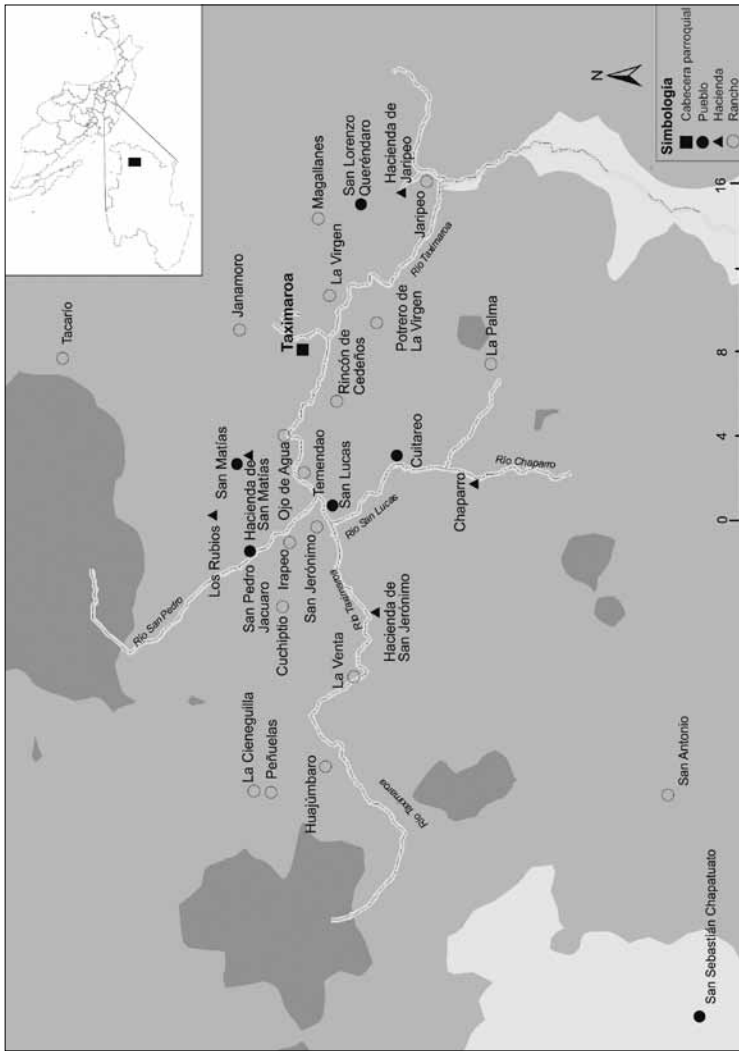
Simbología
Cabecera parroquial
Pueblo
Hacienda
Rancho

N

16
12
8
4
0

Tacario
Janamoro
Magallanes
San Lorenzo Querendaro
Hacienda de Jaripeo
Jaripeo
Río Taximaroa
La Virgen
Taximaroa
Rincón de Cedeños
Potrero de La Virgen
La Palma
San Matías
Hacienda de San Matías
Ojo de Agua
Temendao
San Lucas
Cuitareo
Río Chaparro
Chaparro
Los Rubios
Hacienda de San Matías
Río San Pedro
San Pedro Jacuaro
Irapeo
San Jerónimo
Río San Lucas
Cuchiptio
Río Taximaroa
Hacienda de San Jerónimo
La Venta
La Cieneguilla
Peñuelas
Huajúmbaro
Río Taximaroa
San Antonio
San Sebastián Chapatuato